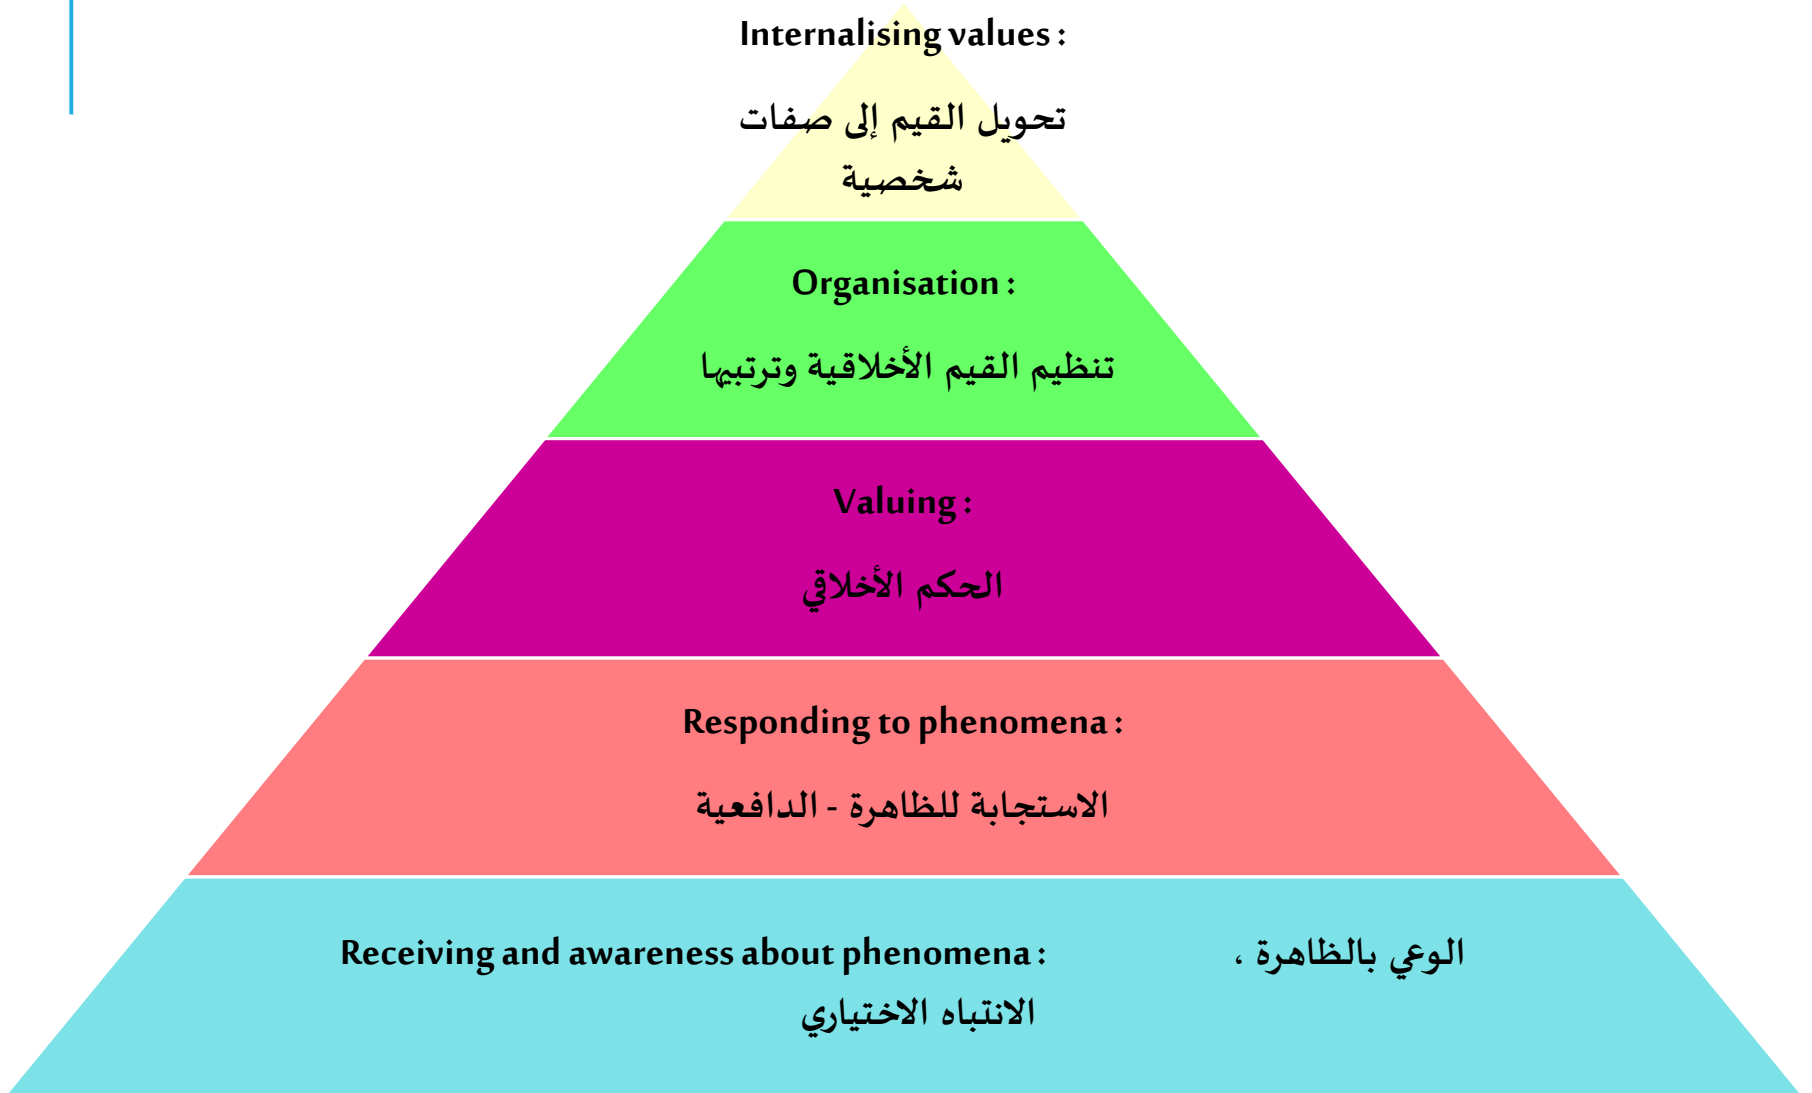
Internalising values :

تحويل القيم إلى صفات شخصية

Organisation :

تنظيم القيم الأخلاقية وترتيبها

Valuing :

الحكم الأخلاقي

Responding to phenomena :

الاستجابة للظاهرة - الدافعية

Receiving and awareness about phenomena : الوعي بالظاهرة ، الانتباه الاختياري